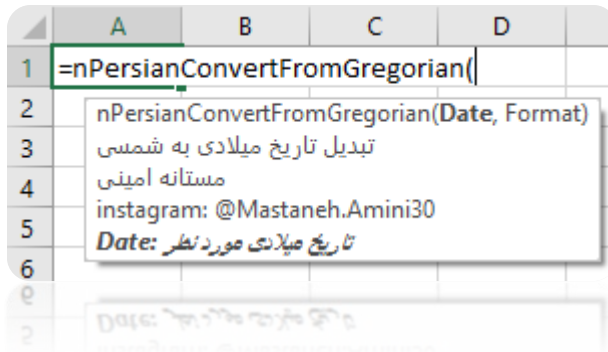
| | A | B | C | D |
|---|---|---|---|---|
| 1 | =nPersianConvertFromGregorian( | | | |
| 2 | | | | |
| 3 | | | | |
| 4 | | | | |
| 5 | | | | |
| 6 | | | | |

nPersianConvertFromGregorian(**Date**, Format)
تبدیل تاریخ میلادی به شمسی
مستانه امینی
instagram: @Mastaneh.Amini30
***Date:*** ***تاریخ میلادی مورد نظر***